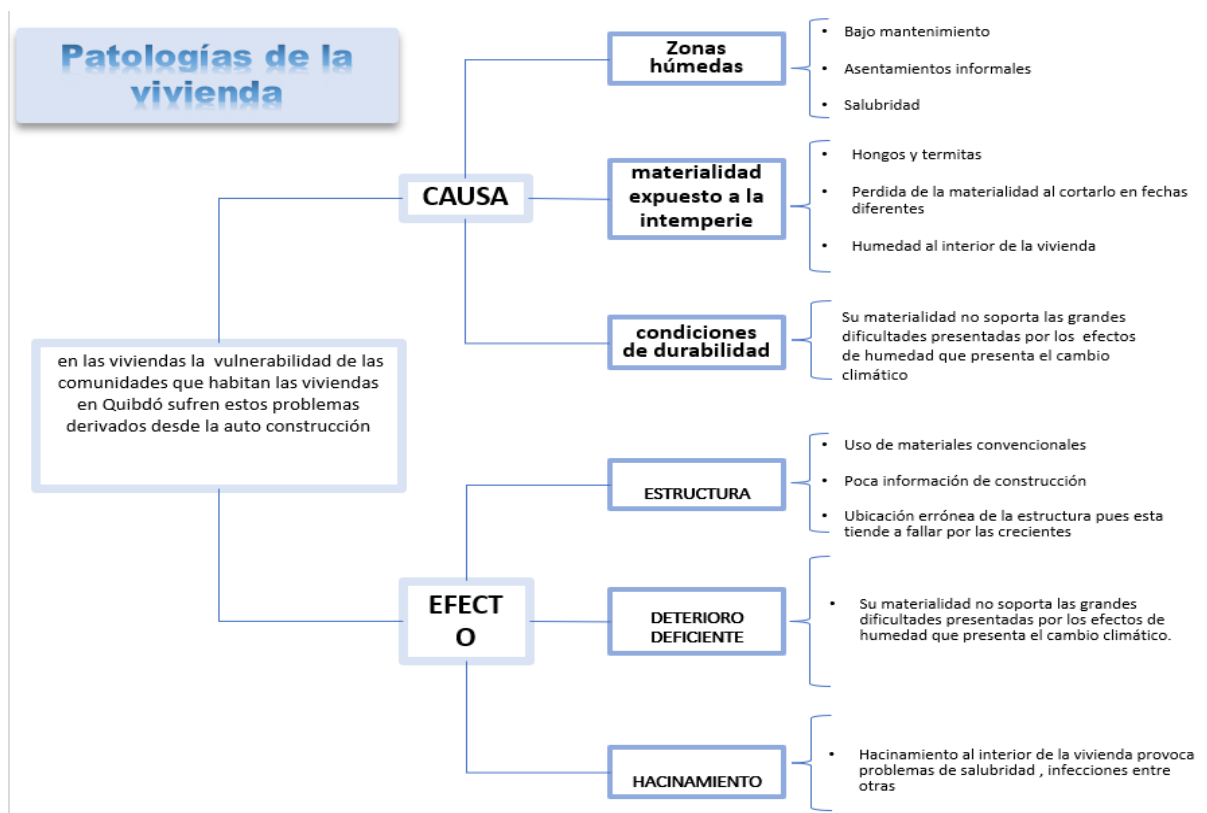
Patologías de la vivienda

en las viviendas la vulnerabilidad de las comunidades que habitan las viviendas en Quibdó sufren estos problemas derivados desde la auto construcción

CAUSA

Zonas húmedas

- Bajo mantenimiento
- Asentamientos informales
- Salubridad

materialidad expuesto a la intemperie

- Hongos y termitas
- Perdida de la materialidad al cortarlo en fechas diferentes
- Humedad al interior de la vivienda

condiciones de durabilidad

Su materialidad no soporta las grandes dificultades presentadas por los efectos de humedad que presenta el cambio climático

EFECTO

ESTRUCTURA

- Uso de materiales convencionales
- Poca información de construcción
- Ubicación errónea de la estructura pues esta tiende a fallar por las crecientes

DETERIORO DEFICIENTE

- Su materialidad no soporta las grandes dificultades presentadas por los efectos de humedad que presenta el cambio climático.

HACINAMIENTO

- Hacinamiento al interior de la vivienda provoca problemas de salubridad , infecciones entre otras